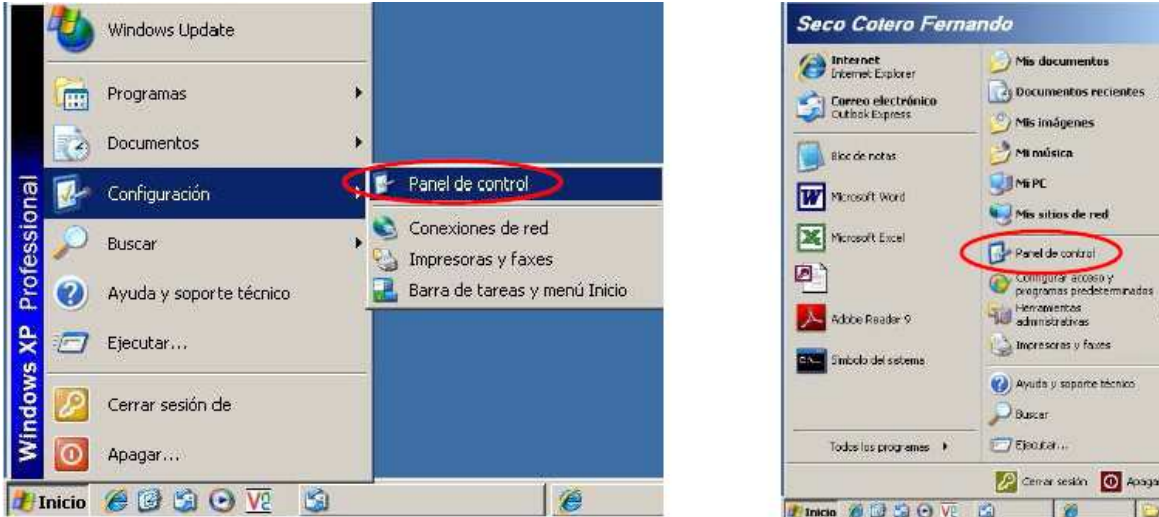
Windows XP Professional

Windows Update
Programas
Documentos
Configuración
Buscar
Ayuda y soporte técnico
Ejecutar...
Cerrar sesión de
Apagar...

Panel de control
Conexiones de red
Impresoras y faxes
Barra de tareas y menú Inicio

Inicio

Seco Cotero Fernando

Internet
Internet Explorer
Correo electrónico
Outlook Express
Bloc de notas
Microsoft Word
Microsoft Excel
Adobe Reader 9
Símbolo del sistema
Todos los programas

Mis documentos
Documentos recientes
Mis imágenes
Mi música
Mi PC
Mis sitios de red
Panel de control
Configurar acceso y programas predeterminados
Herramientas administrativas
Impresoras y faxes
Ayuda y soporte técnico
Buscar
Ejecutar...

Cerrar sesión
Apaga

Inicio